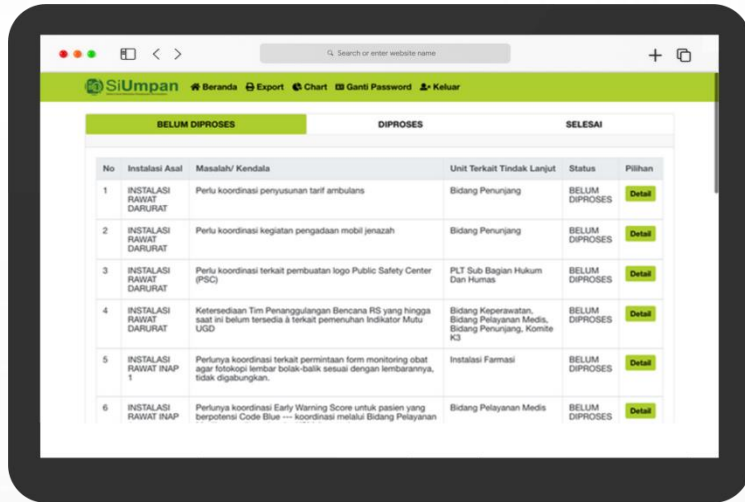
Search or enter website name

SiUmpan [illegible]

Beranda Export Chart Ganti Password Keluar

BELUM DIPROSES | DIPROSES | SELESAI

| No | Instalasi Asal | Masalah/ Kendala | Unit Terkait Tindak Lanjut | Status | Pilihan |
|---|---|---|---|---|---|
| 1 | INSTALASI RAWAT DARURAT | Perlu koordinasi penyusunan tarif ambulans | Bidang Penunjang | BELUM DIPROSES | Detail |
| 2 | INSTALASI RAWAT DARURAT | Perlu koordinasi kegiatan pengadaan mobil jenazah | Bidang Penunjang | BELUM DIPROSES | Detail |
| 3 | INSTALASI RAWAT DARURAT | Perlu koordinasi terkait pembuatan logo Public Safety Center (PSC) | PLT Sub Bagian Hukum Dan Humas | BELUM DIPROSES | Detail |
| 4 | INSTALASI RAWAT DARURAT | Ketersediaan Tim Penanggulangan Bencana RS yang hingga saat ini belum tersedia à terkait pemenuhan Indikator Mutu UGD | Bidang Keperawatan, Bidang Pelayanan Medis, Bidang Penunjang, Komite K3 | BELUM DIPROSES | Detail |
| 5 | INSTALASI RAWAT INAP 1 | Perlunya koordinasi terkait permintaan form monitoring obat agar fotokopi lembar bolak-balik sesuai dengan lembarannya, tidak digabungkan. | Instalasi Farmasi | BELUM DIPROSES | Detail |
| 6 | INSTALASI RAWAT INAP | Perlunya koordinasi Early Warning Score untuk pasien yang berpotensi Code Blue --- koordinasi melalui Bidang Pelayanan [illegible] | Bidang Pelayanan Medis | BELUM DIPROSES | Detail |